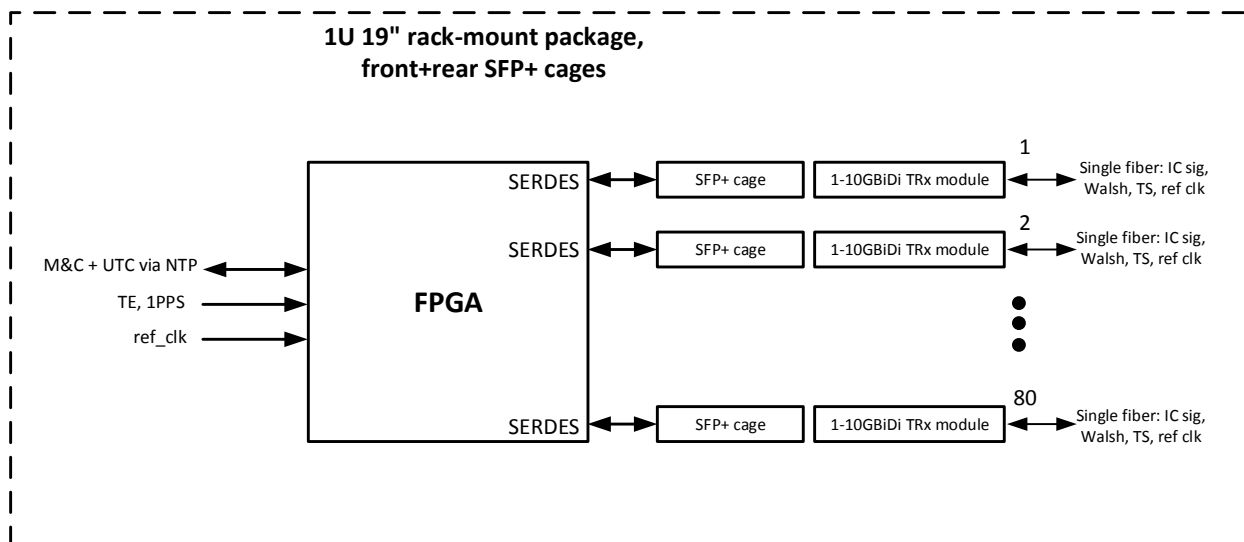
1U 19" rack-mount package,
front+rear SFP+ cages

M&C + UTC via NTP
TE, 1PPS
ref_clk

FPGA

SERDES
SERDES
SERDES

SFP+ cage
1-10GBiDi TRx module
1
Single fiber: IC sig, Walsh, TS, ref clk

SFP+ cage
1-10GBiDi TRx module
2
Single fiber: IC sig, Walsh, TS, ref clk

SFP+ cage
1-10GBiDi TRx module
80
Single fiber: IC sig, Walsh, TS, ref clk